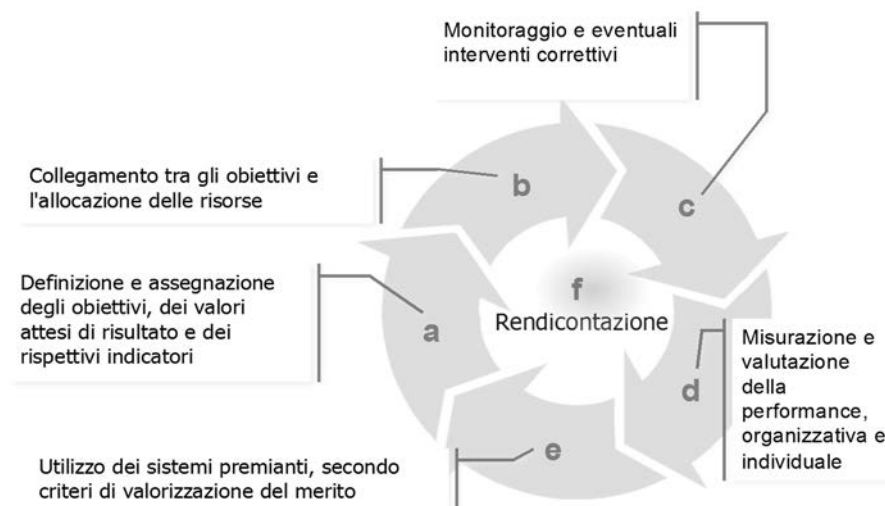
Monitoraggio e eventuali interventi correttivi

Collegamento tra gli obiettivi e l'allocazione delle risorse

b

c

Definizione e assegnazione degli obiettivi, dei valori attesi di risultato e dei rispettivi indicatori

f

Rendicontazione

a

Misurazione e valutazione della performance, organizzativa e individuale

d

e

Utilizzo dei sistemi premianti, secondo criteri di valorizzazione del merito